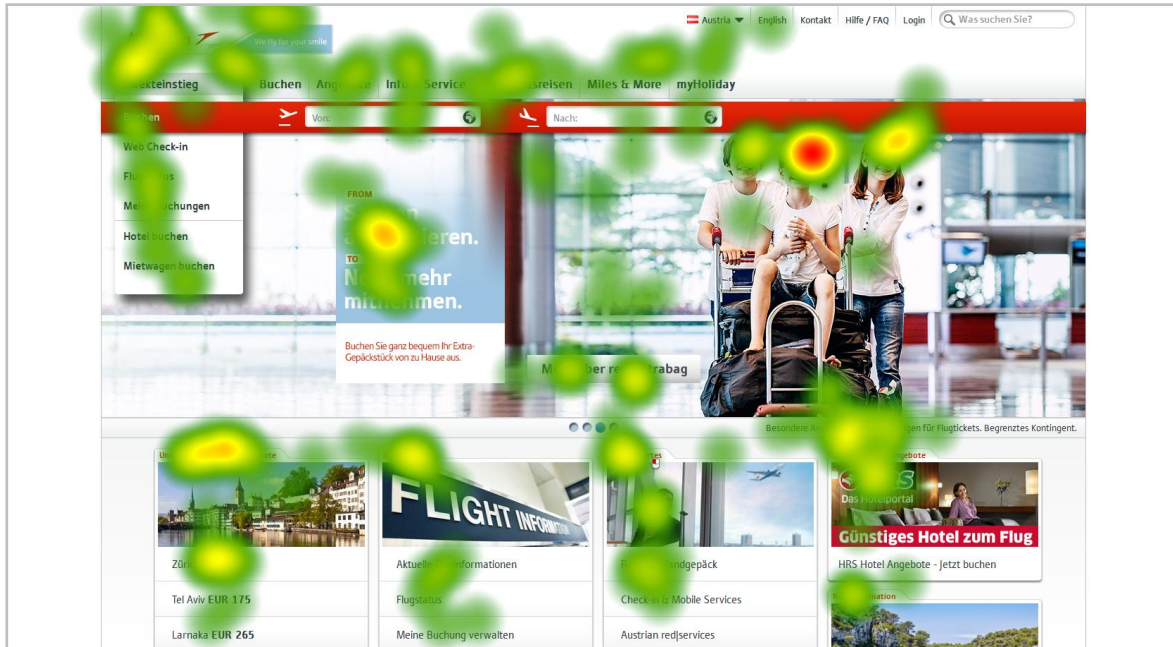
Austria English Kontakt Hilfe / FAQ Login Was suchen Sie?

We fly for your smile

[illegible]ekteinstieg Buchen Ang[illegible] Info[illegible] Service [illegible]sreisen Miles & More myHoliday

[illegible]uchen

Von:

Nach:

Web Check-in

Flu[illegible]us

Mei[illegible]uchungen

Hotel buchen

Mietwagen buchen

FROM

S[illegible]

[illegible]ieren.

TO

N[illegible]mehr

mit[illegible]nehmen.

Buchen Sie ganz bequem Ihr Extra-Gepäckstück von zu Hause aus.

M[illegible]ber re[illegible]rabag

Besondere A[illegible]gen für Flugtickets. Begrenztes Kontingent.

Un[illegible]te

FLIGHT INFORMATION

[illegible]tes

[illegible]ngebote

Das Hotelportal

Günstiges Hotel zum Flug

Züri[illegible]

Aktuelle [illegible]nformationen

R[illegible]ndgepäck

HRS Hotel Angebote - Jetzt buchen

Tel Aviv EUR 175

Flugstatus

Check-in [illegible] Mobile Services

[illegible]mation

Larnaka EUR 265

Meine Buchung verwalten

Austrian red|services